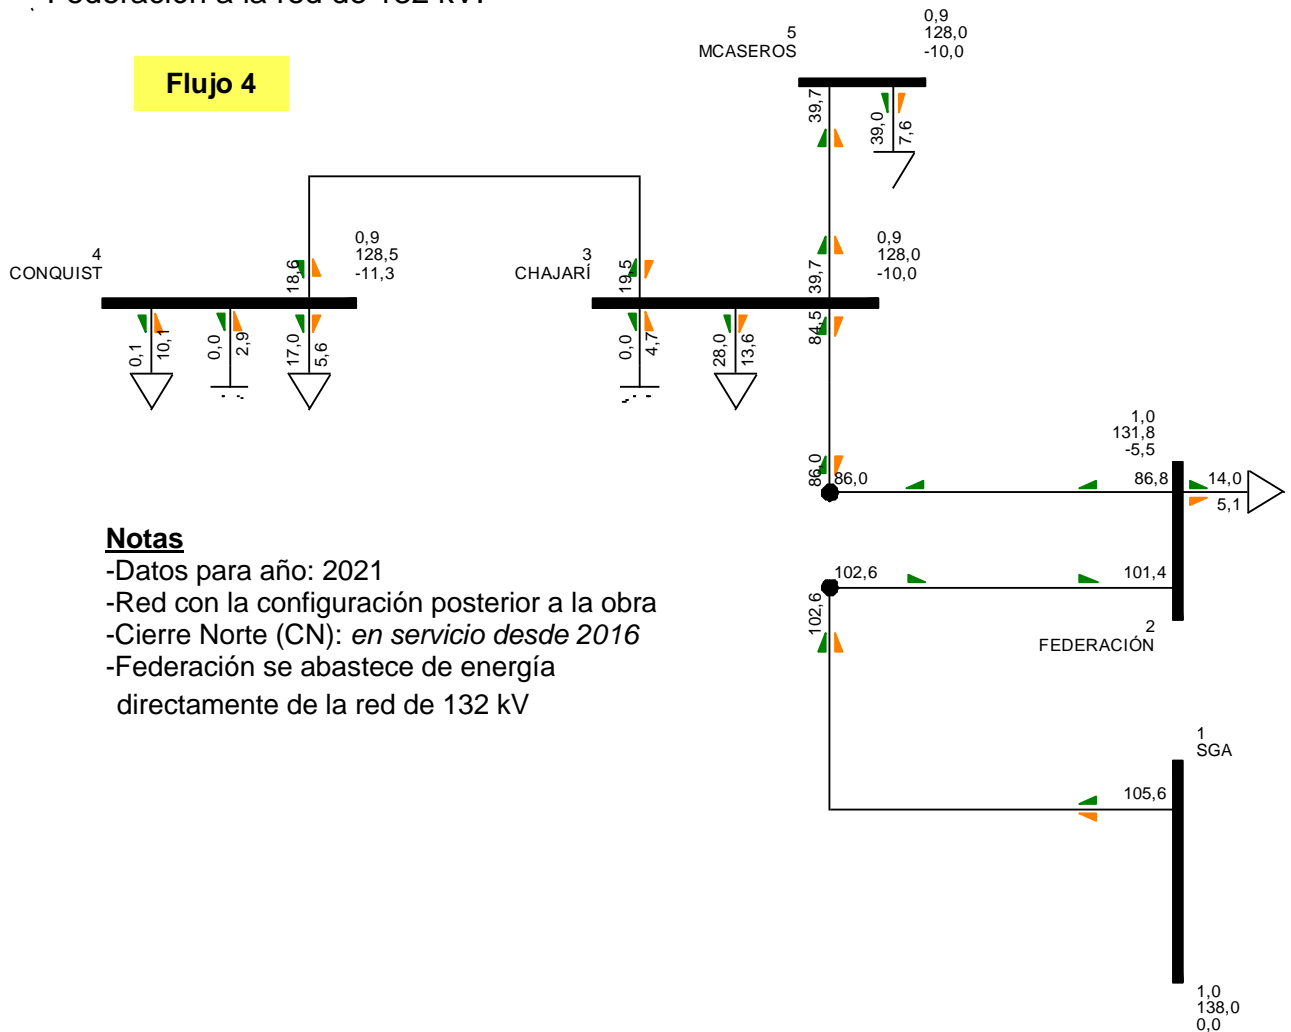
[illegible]

Flujo 4

5
MCASEROS

0,9
128,0
-10,0

39,7

39,0

7,6

4
CONQUIST

0,9
128,5
-11,3

18,6

3
CHAJARÍ

19,5

39,7

0,9
128,0
-10,0

0,1

10,1

0,0

2,9

17,0

5,6

0,0

4,7

28,0

13,6

84,5

1,0
131,8
-5,5

86,0

86,0

86,8

14,0

5,1

Notas
-Datos para año: 2021
-Red con la configuración posterior a la obra
-Cierre Norte (CN): en servicio desde 2016
-Federación se abastece de energía directamente de la red de 132 kV

102,6

101,4

102,6

2
FEDERACIÓN

1
SGA

105,6

1,0
138,0
0,0